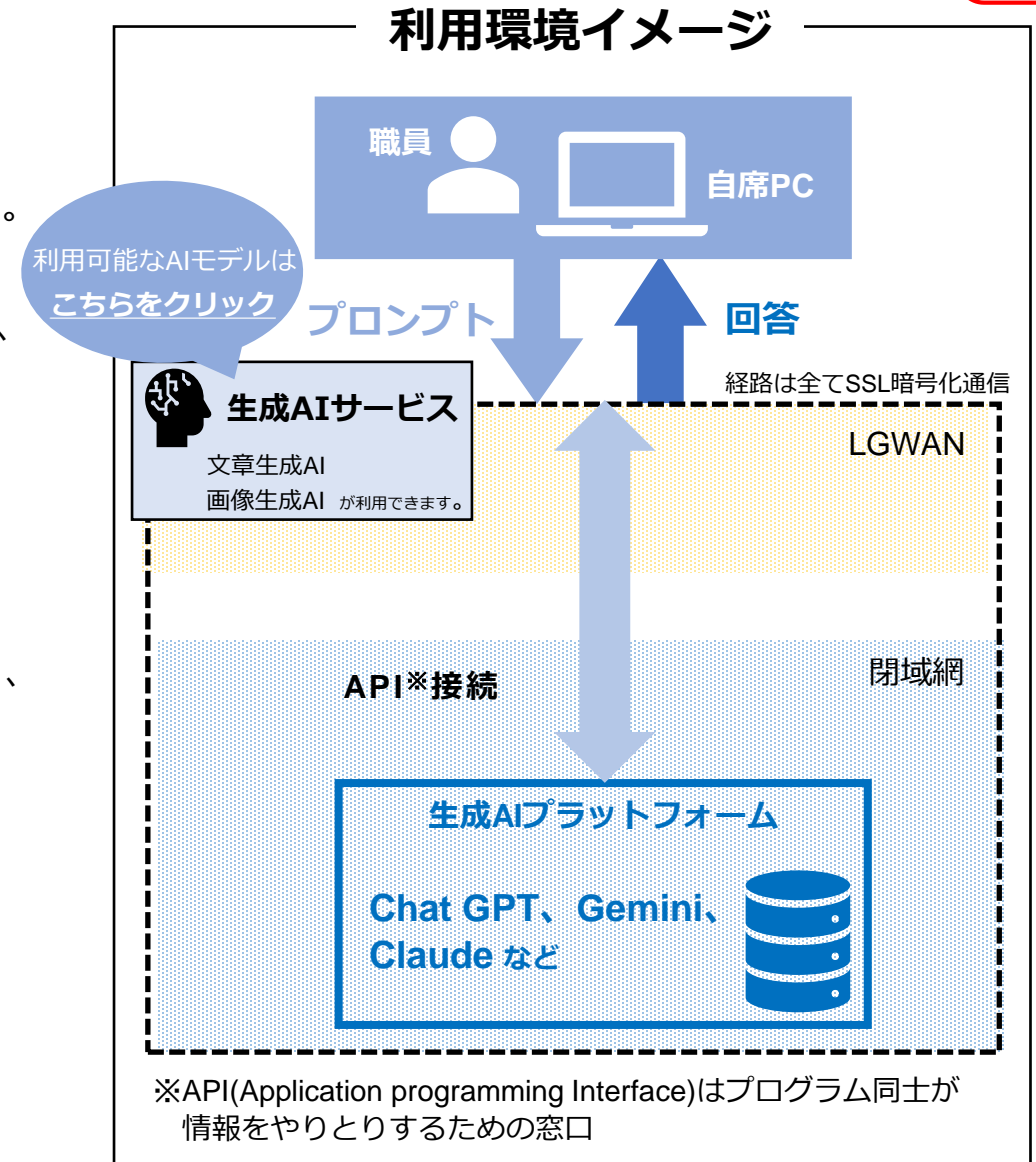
利用環境イメージ

職員

自席PC

利用可能なAIモデルは
こちらをクリック

プロンプト

回答

経路は全てSSL暗号化通信

生成AIサービス

文章生成AI
画像生成AI が利用できます。

LGWAN

閉域網

API※接続

生成AIプラットフォーム

Chat GPT、Gemini、
Claude など

※API(Application programming Interface)はプログラム同士が情報をやりとりするための窓口